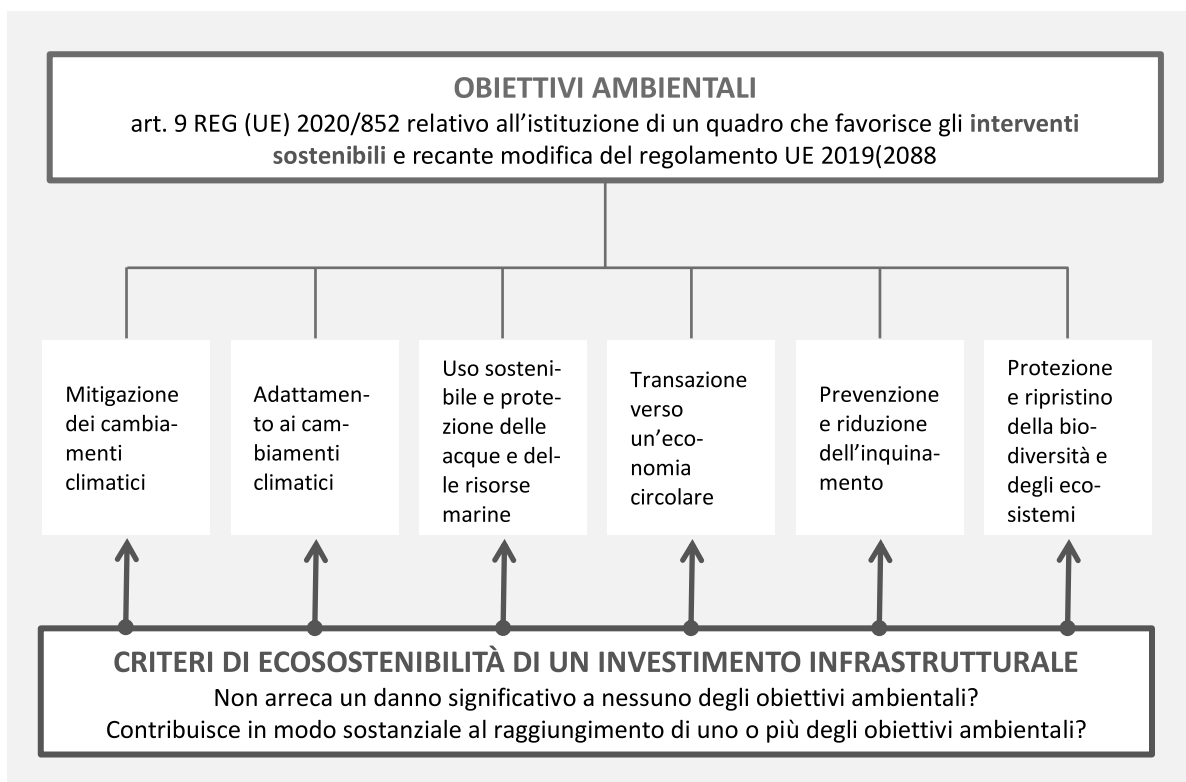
OBIETTIVI AMBIENTALI

art. 9 REG (UE) 2020/852 relativo all'istituzione di un quadro che favorisce gli interventi sostenibili e recante modifica del regolamento UE 2019(2088

Mitigazione dei cambiamenti climatici

Adattamento ai cambiamenti climatici

Uso sostenibile e protezione delle acque e delle risorse marine

Transazione verso un'economia circolare

Prevenzione e riduzione dell'inquinamento

Protezione e ripristino della biodiversità e degli ecosistemi

CRITERI DI ECOSOSTENIBILITÀ DI UN INVESTIMENTO INFRASTRUTTURALE

Non arreca un danno significativo a nessuno degli obiettivi ambientali?

Contribuisce in modo sostanziale al raggiungimento di uno o più degli obiettivi ambientali?